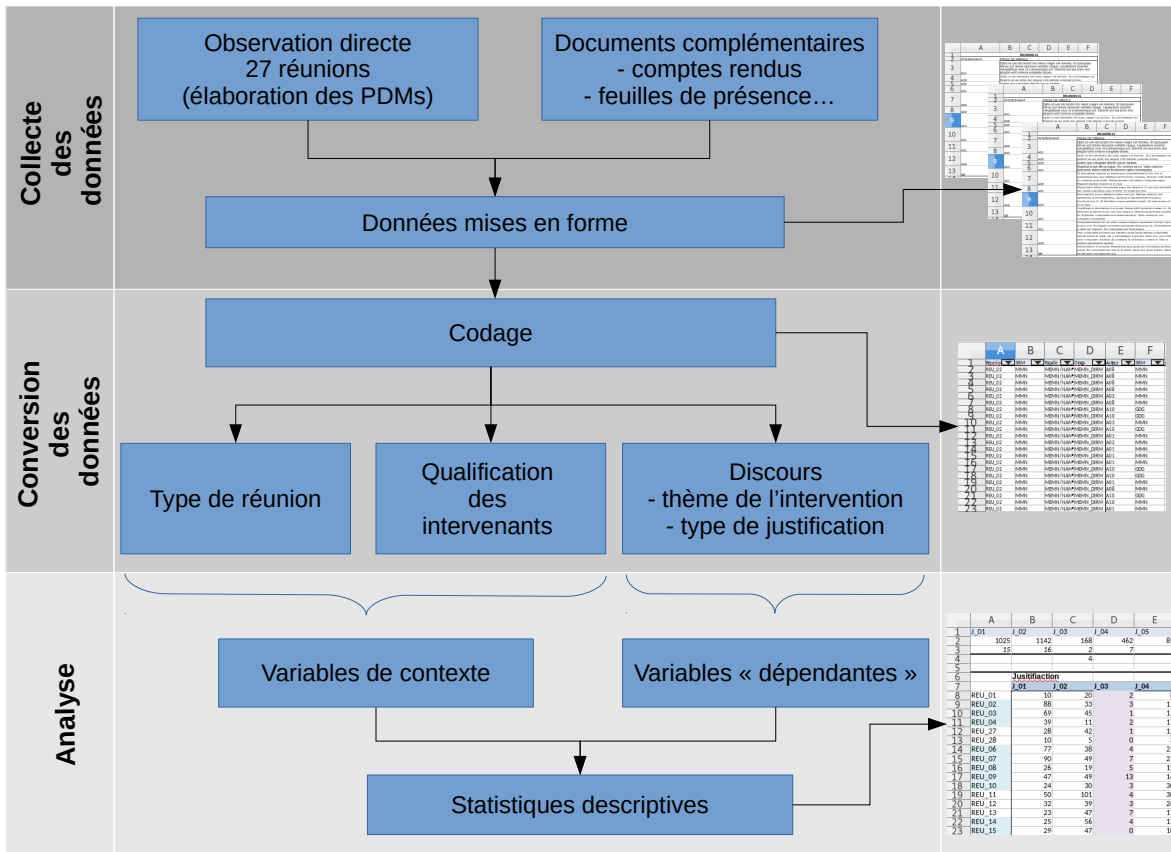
Collecte des données

Observation directe
27 réunions
(élaboration des PDMs)

Documents complémentaires
- comptes rendus
- feuilles de présence…

Données mises en forme

Conversion des données

Codage

Type de réunion

Qualification des intervenants

Discours
- thème de l'intervention
- type de justification

Analyse

Variables de contexte

Variables « dépendantes »

Statistiques descriptives

| | A | B | C | D | E |
|---|---|---|---|---|---|
| 1 | J_01 | J_02 | J_03 | J_04 | J_05 |
| 2 | 1025 | 1142 | 168 | 462 | 8 |
| 3 | 15 | 16 | 2 | 7 | |
| 4 | | | 4 | | |
| 5 | | | | | |
| 6 | | Justification | | | |
| 7 | | J_01 | J_02 | J_03 | J_04 |
| 8 | REU_01 | 10 | 20 | 2 | |
| 9 | REU_02 | 88 | 33 | 3 | 1 |
| 10 | REU_03 | 69 | 45 | 1 | 1 |
| 11 | REU_04 | 39 | 11 | 2 | 1 |
| 12 | REU_27 | 28 | 42 | 1 | 1 |
| 13 | REU_28 | 10 | 5 | 0 | |
| 14 | REU_06 | 77 | 38 | 4 | 2 |
| 15 | REU_07 | 90 | 49 | 7 | 2 |
| 16 | REU_08 | 26 | 19 | 5 | 1 |
| 17 | REU_09 | 47 | 49 | 13 | 1 |
| 18 | REU_10 | 24 | 30 | 3 | 3 |
| 19 | REU_11 | 50 | 101 | 4 | 3 |
| 20 | REU_12 | 32 | 39 | 3 | 2 |
| 21 | REU_13 | 23 | 47 | 7 | 1 |
| 22 | REU_14 | 25 | 56 | 4 | 1 |
| 23 | REU_15 | 29 | 47 | 0 | 1 |